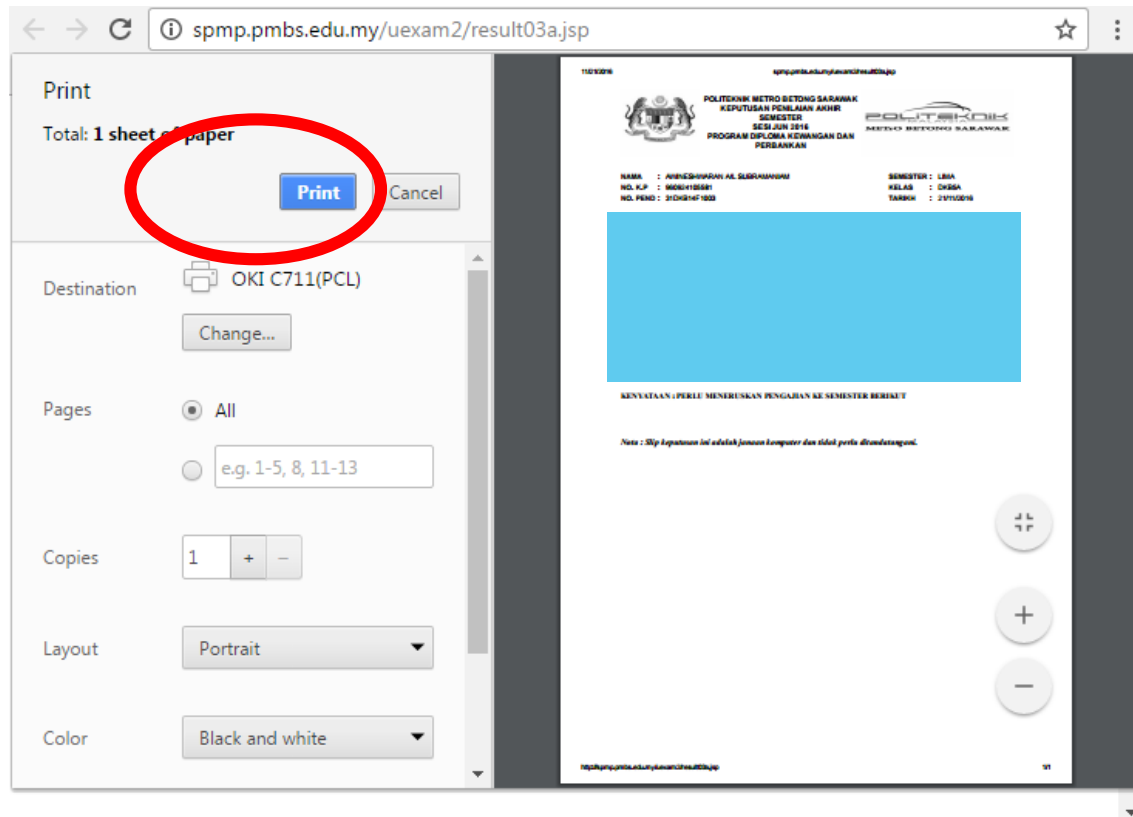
spmp.pmbs.edu.my/uexam2/result03a.jsp

Print

Total: 1 sheet of paper

Print Cancel

Destination OKI C711(PCL)

Change...

Pages All

e.g. 1-5, 8, 11-13

Copies 1 + –

Layout Portrait

Color Black and white

11/1/2016 spmp.pmbs.edu.my/uexam2/result03a.jsp

POLITEKNIK METRO BETONG SARAWAK
KEPUTUSAN PENILAIAN AKHIR SEMESTER
SESI JUN 2016
PROGRAM DIPLOMA KEWANGAN DAN PERBANKAN

POLITEKNIK
METRO BETONG SARAWAK

NAMA : ANNESHWARAN A/L SUBRAMANIAM
NO. K.P : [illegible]
NO. PEND : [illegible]

SEMESTER : LIMA
KELAS : DKB5A
TARIKH : 21/11/2016

KENYATAAN : PERLU MENERUSKAN PENGAJIAN KE SEMESTER BERIKUT

Nota : Slip keputusan ini adalah janaan komputer dan tidak perlu ditandatangani.

http://spmp.pmbs.edu.my/uexam2/result03a.jsp 1/1